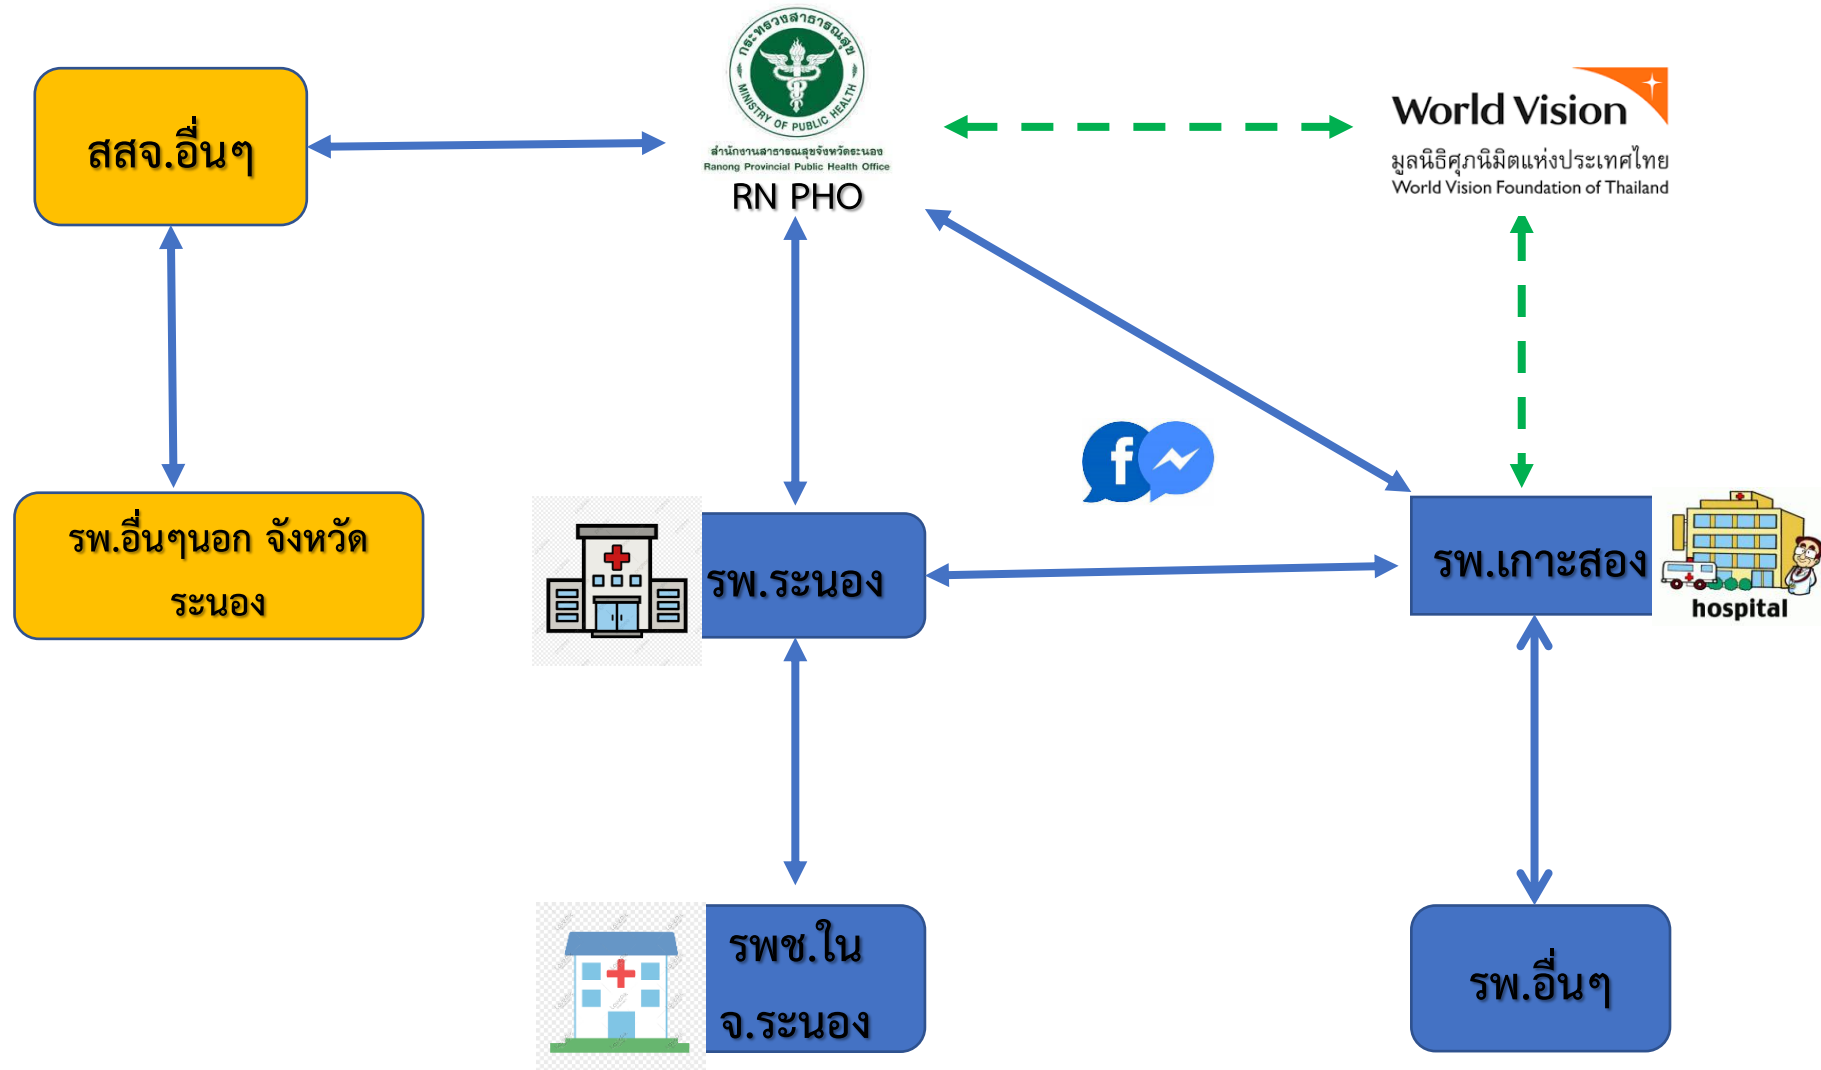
สสจ.อื่นๆ

กระทรวงสาธารณสุข
MINISTRY OF PUBLIC HEALTH
สำนักงานสาธารณสุขจังหวัดระนอง
Ranong Provincial Public Health Office
RN PHO

World Vision
มูลนิธิศุภนิมิตแห่งประเทศไทย
World Vision Foundation of Thailand

รพ.อื่นๆนอก จังหวัด ระนอง

รพ.ระนอง

รพ.เกาะสอง

hospital

รพช.ใน จ.ระนอง

รพ.อื่นๆ